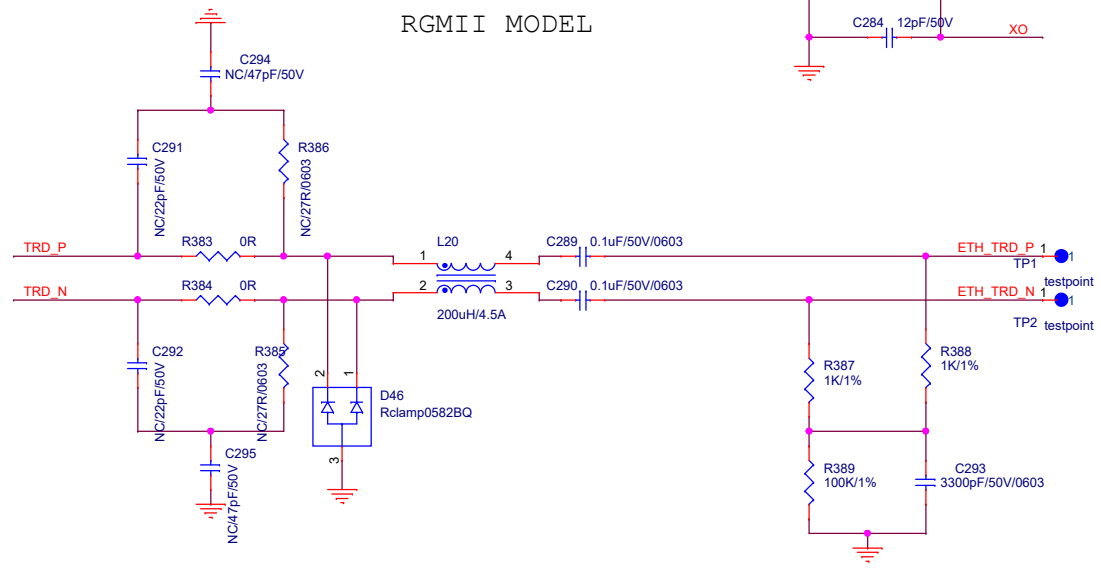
RGMII MODEL

C284 12pF/50V

XO

C294
NC/47pF/50V

C291
NC/22pF/50V

R386
NC/27R/0603

TRD_P

R383 0R

L20

1 4

C289 0.1uF/50V/0603

ETH_TRD_P 1

TP1

testpoint

TRD_N

R384 0R

2 3

C290 0.1uF/50V/0603

ETH_TRD_N 1

TP2 testpoint

200uH/4.5A

C292
NC/22pF/50V

R385
NC/27R/0603

2 1

D46
Rclamp0582BQ

3

C295
NC/47pF/50V

R387
1K/1%

R388
1K/1%

R389
100K/1%

C293
3300pF/50V/0603